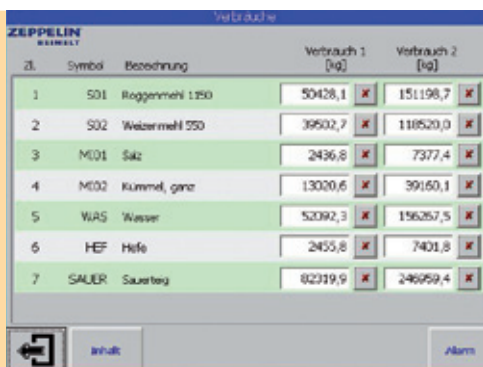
Verbräuche

ZEPPELIN
REIMELT

| Zl. | Symbol | Bezeichnung | Verbrauch 1 [kg] | | Verbrauch 2 [kg] | |
|---|---|---|---|---|---|---|
| 1 | S01 | Roggenmehl 1150 | 50428,1 | x | 151198,7 | x |
| 2 | S02 | Weizenmehl 550 | 39502,7 | x | 118520,0 | x |
| 3 | M01 | Salz | 2436,8 | x | 7377,4 | x |
| 4 | M02 | Kümmel, ganz | 13020,6 | x | 39160,1 | x |
| 5 | WAS | Wasser | 52092,3 | x | 156267,5 | x |
| 6 | HEF | Hefe | 2455,8 | x | 7401,8 | x |
| 7 | SAUER | Sauerteig | 82319,9 | x | 246959,4 | x |

Inhalt

Alarm